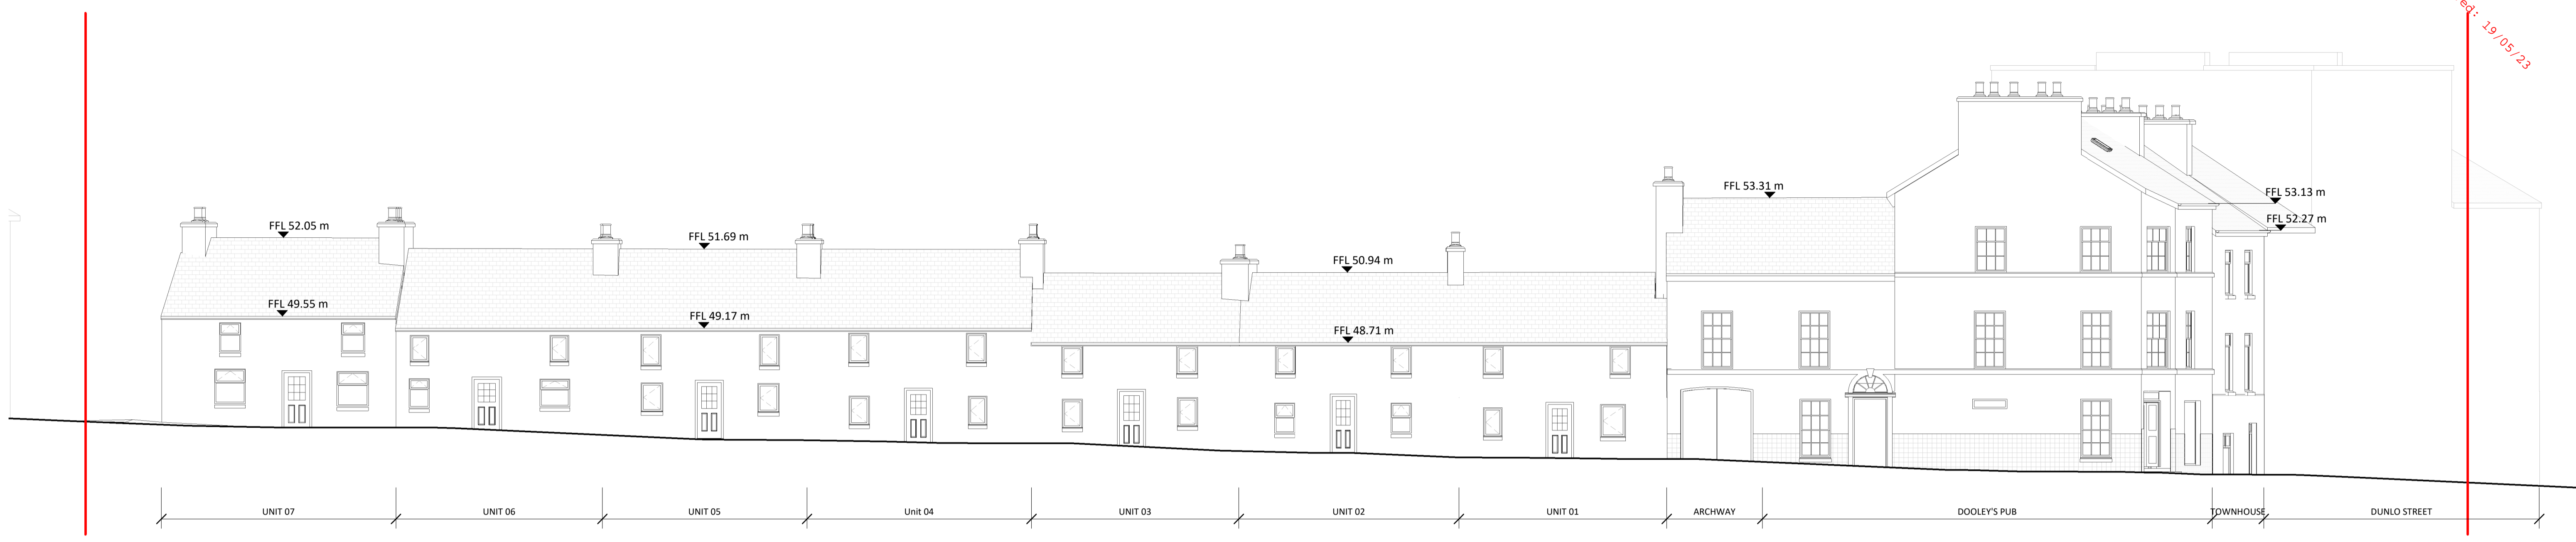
ed: 19/05/23

FFL 52.05 m
FFL 49.55 m
FFL 51.69 m
FFL 49.17 m
FFL 50.94 m
FFL 48.71 m
FFL 53.31 m
FFL 53.13 m
FFL 52.27 m

UNIT 07
UNIT 06
UNIT 05
Unit 04
UNIT 03
UNIT 02
UNIT 01
ARCHWAY
DOOLEY'S PUB
TOWNHOUSE
DUNLO STREET